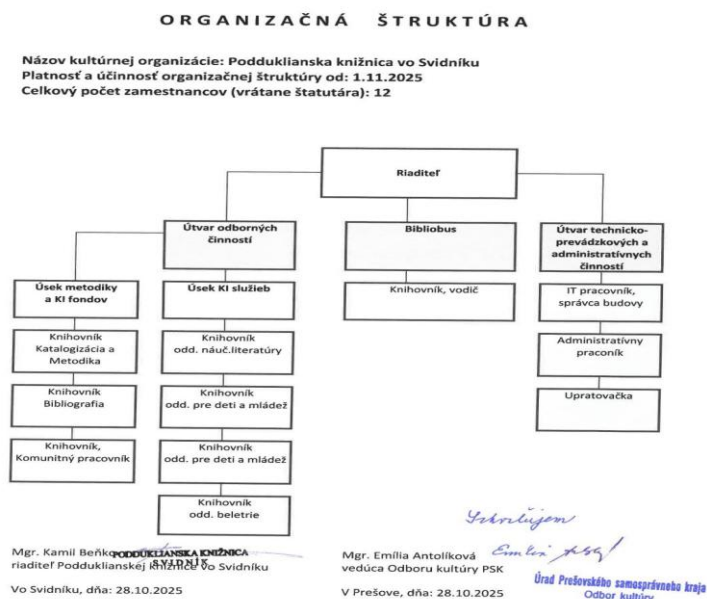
ORGANIZAČNÁ ŠTRUKTÚRA

Názov kultúrnej organizácie: Podduklianska knižnica vo Svidníku
Platnosť a účinnosť organizačnej štruktúry od: 1.11.2025
Celkový počet zamestnancov (vrátane štatutára): 12

Riaditeľ

Útvar odborných činností

Bibliobus

Útvar technicko-prevádzkových a administratívnych činností

Úsek metodiky a KI fondov

Úsek KI služieb

Knihovník, vodič

IT pracovník, správca budovy

Knihovník Katalogizácia a Metodika

Knihovník odd. náuč.literatúry

Administratívny praconík

Knihovník Bibliografia

Knihovník odd. pre deti a mládež

Upratovačka

Knihovník, Komunitný pracovník

Knihovník odd. pre deti a mládež

Knihovník odd. beletrie

Mgr. Kamil Beňko PODDUKLIANSKA KNIŽNICA SVIDNÍK
riaditeľ Podduklianskej knižnice vo Svidníku

Vo Svidníku, dňa: 28.10.2025

Schvaľujem
Emília Antolíková
Mgr. Emília Antolíková
vedúca Odboru kultúry PSK

Úrad Prešovského samosprávneho kraja
Odbor kultúry

V Prešove, dňa: 28.10.2025